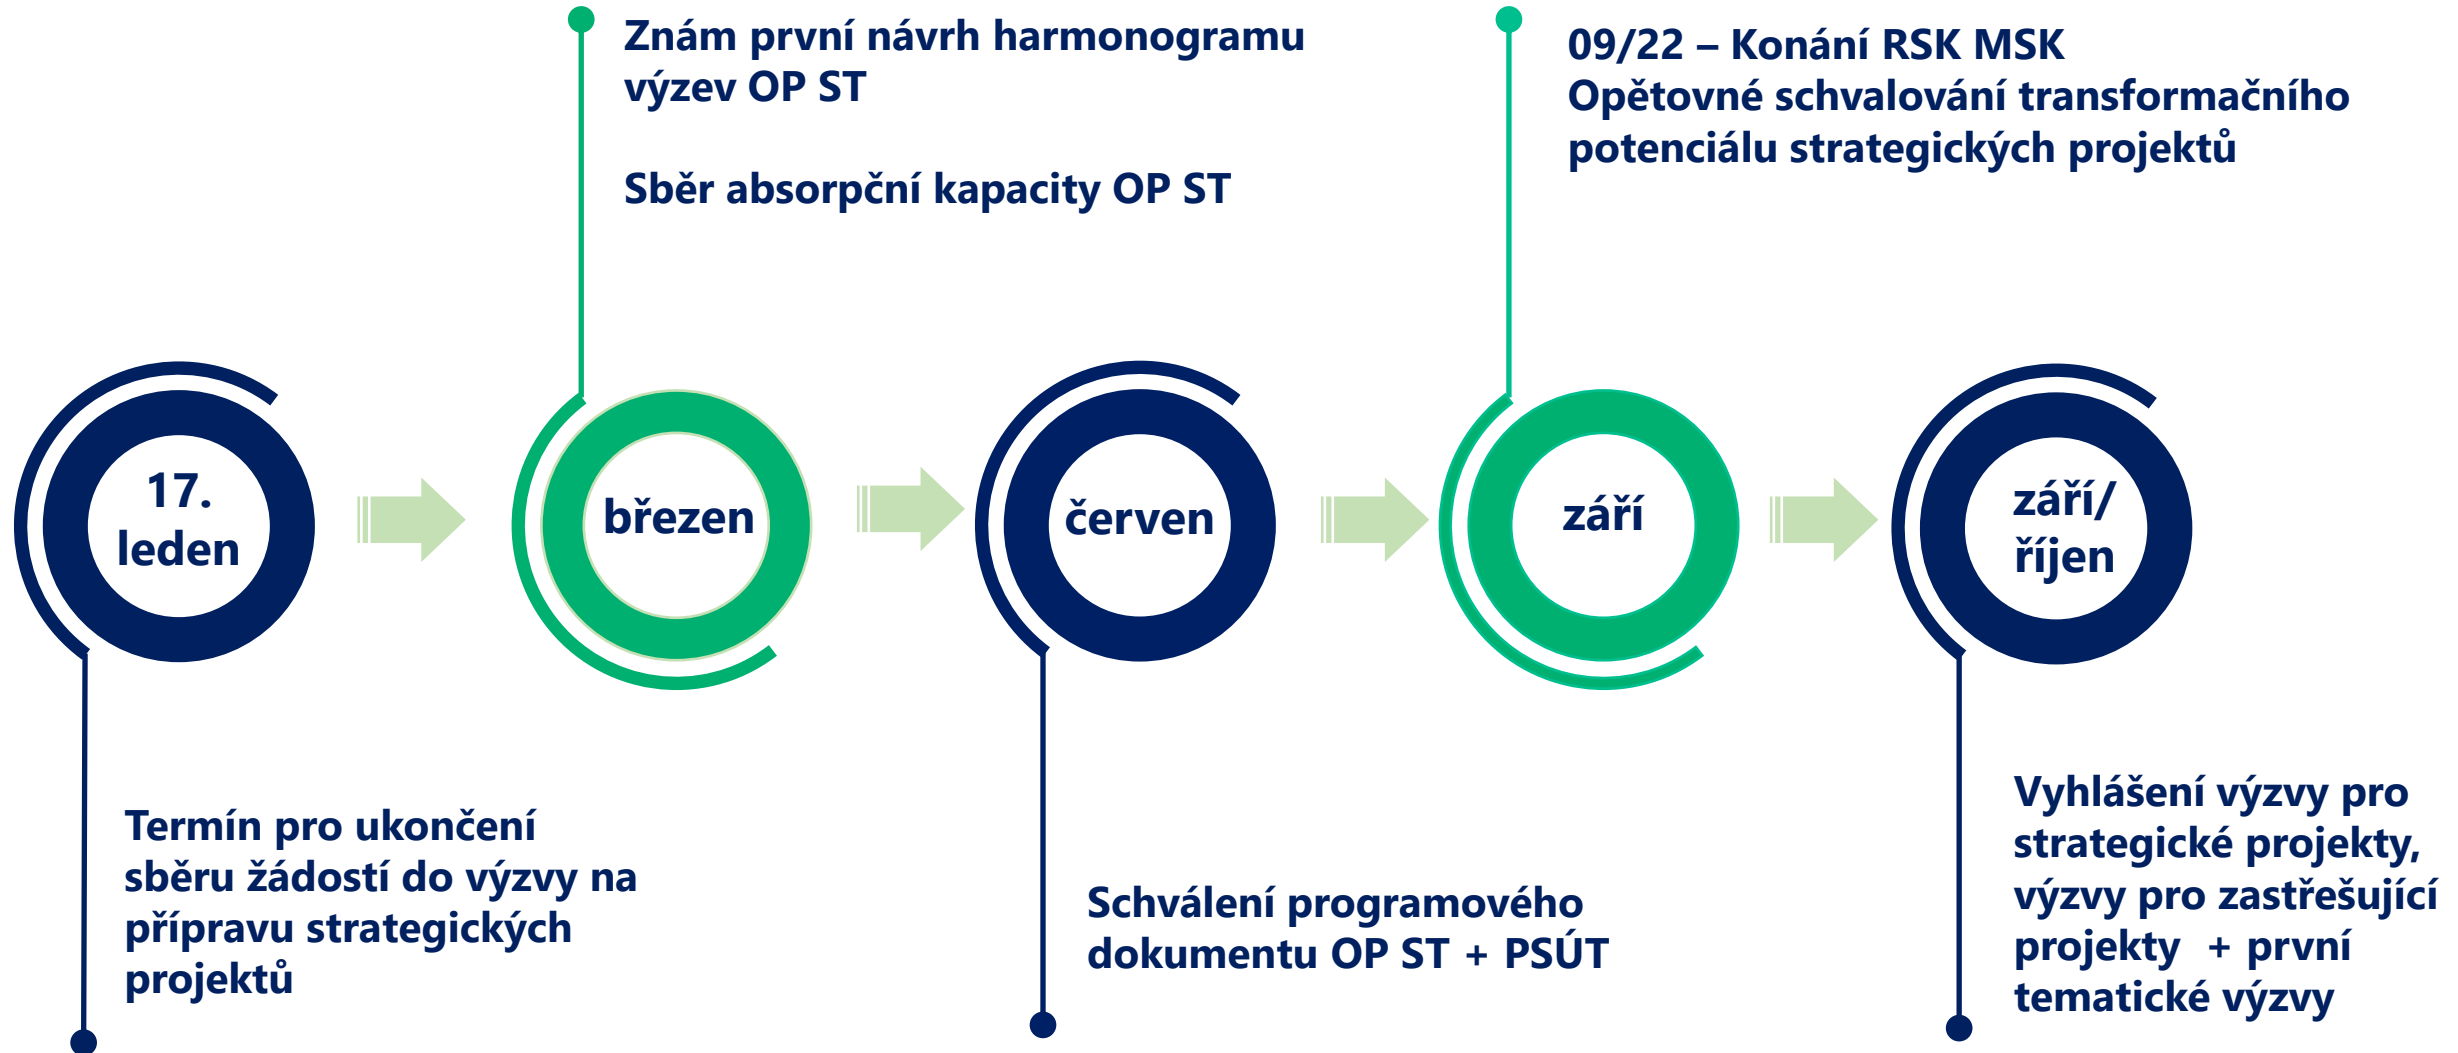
Znám první návrh harmonogramu výzev OP ST

Sběr absorpční kapacity OP ST

09/22 – Konání RSK MSK
Opětovné schvalování transformačního potenciálu strategických projektů

17. leden

březen

červen

září

září/ říjen

Termín pro ukončení sběru žádostí do výzvy na přípravu strategických projektů

Schválení programového dokumentu OP ST + PSÚT

Vyhlášení výzvy pro strategické projekty, výzvy pro zastřešující projekty + první tematické výzvy